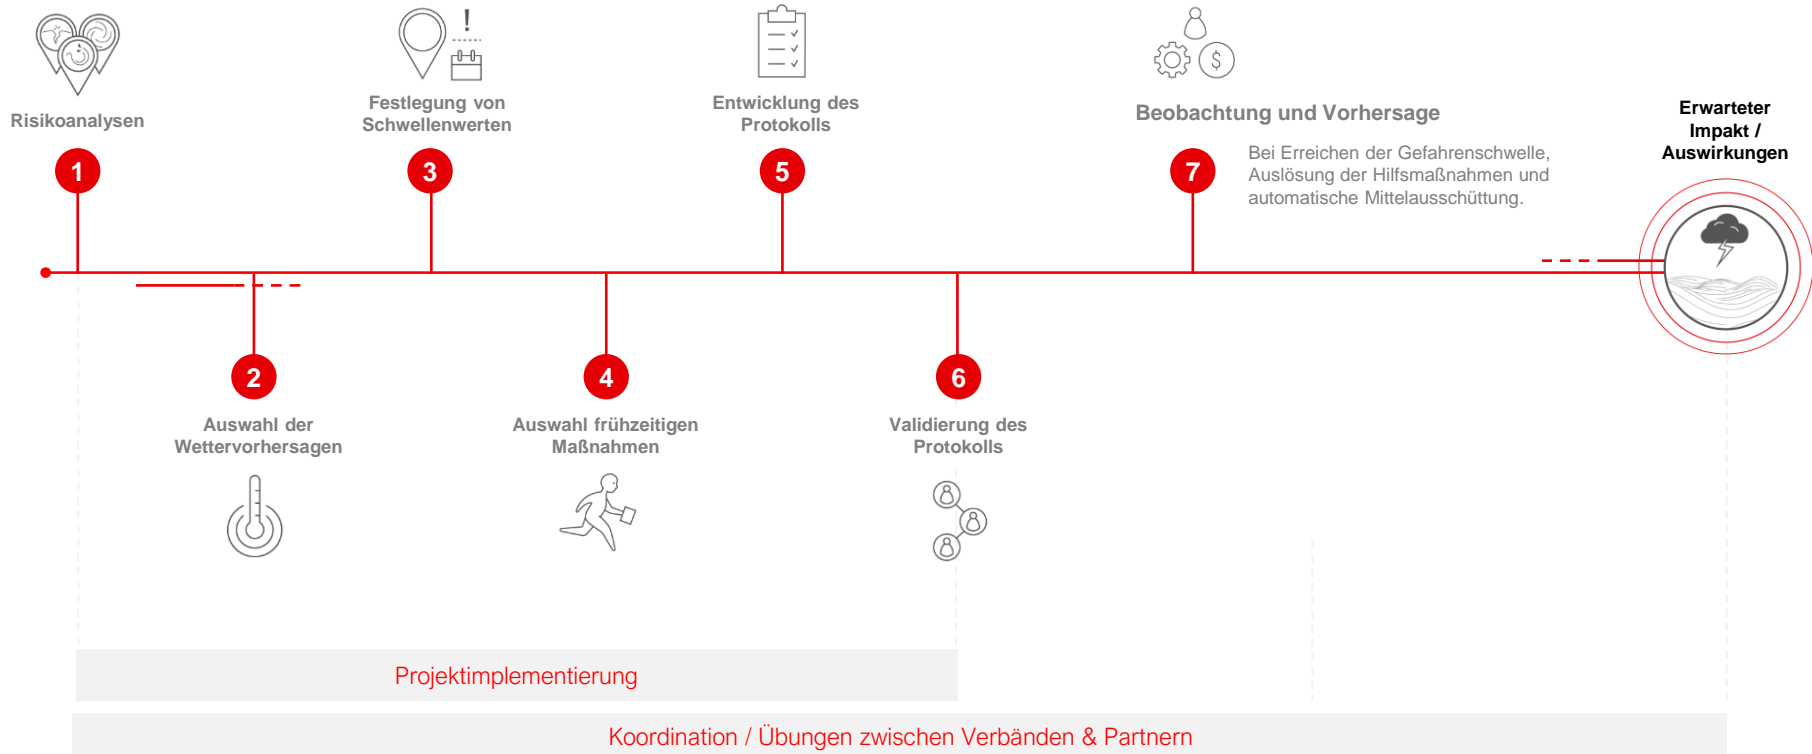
Risikoanalysen

1

Festlegung von Schwellenwerten

3

Entwicklung des Protokolls

5

Beobachtung und Vorhersage

7

Bei Erreichen der Gefahrenschwelle, Auslösung der Hilfsmaßnahmen und automatische Mittelausschüttung.

Erwarteter Impakt / Auswirkungen

2

Auswahl der Wettervorhersagen

4

Auswahl frühzeitigen Maßnahmen

6

Validierung des Protokolls

Projektimplementierung

Koordination / Übungen zwischen Verbänden & Partnern